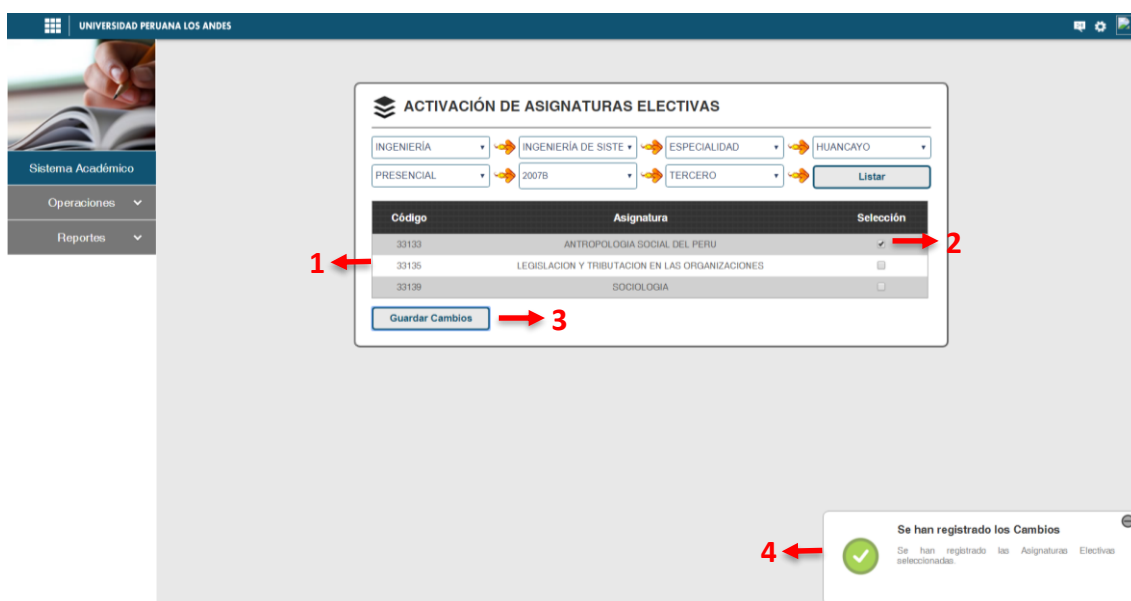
UNIVERSIDAD PERUANA LOS ANDES

Sistema Académico

Operaciones

Reportes

ACTIVACIÓN DE ASIGNATURAS ELECTIVAS

INGENIERÍA
INGENIERÍA DE SISTE
ESPECIALIDAD
HUANCAYO
PRESENCIAL
2007B
TERCERO
Listar

| Código | Asignatura | Selección |
|---|---|---|
| 33133 | ANTROPOLOGIA SOCIAL DEL PERU | ✓ |
| 33135 | LEGISLACION Y TRIBUTACION EN LAS ORGANIZACIONES | |
| 33139 | SOCIOLOGIA | |

1

2

Guardar Cambios

3

4

Se han registrado los Cambios

Se han registrado las Asignaturas Electivas seleccionadas.